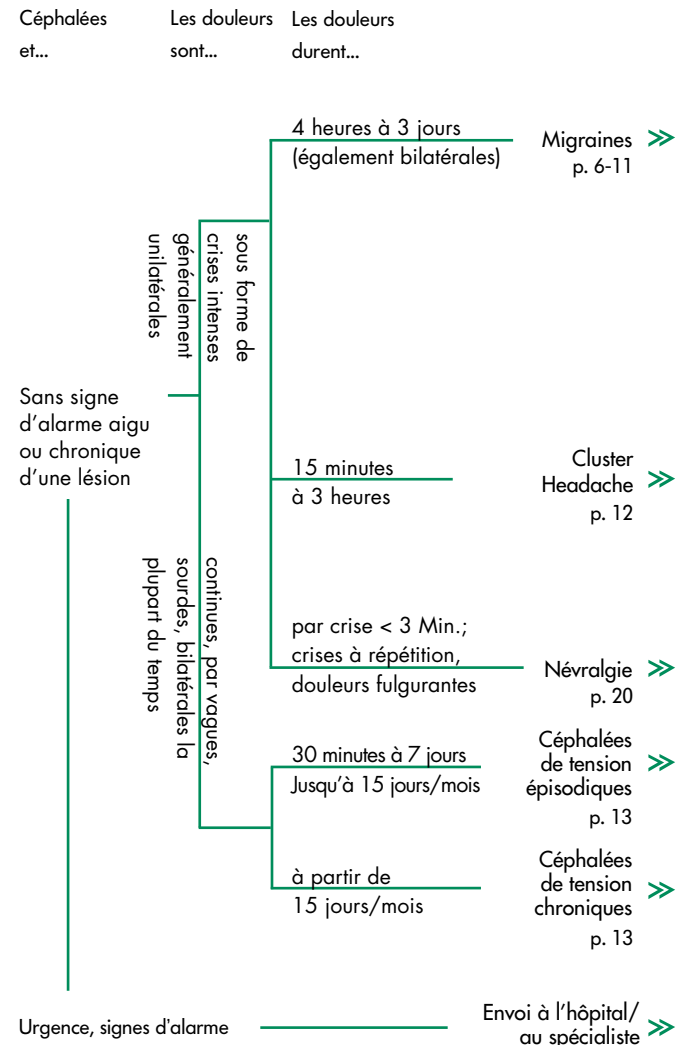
Céphalées et...

Les douleurs sont...

Les douleurs durent...

Sans signe d'alarme aigu ou chronique d'une lésion

sous forme de crises intenses généralement unilatérales

4 heures à 3 jours (également bilatérales)

Migraines p. 6-11 >>

15 minutes à 3 heures

Cluster Headache p. 12 >>

par crise < 3 Min.; crises à répétition, douleurs fulgurantes

Névralgie p. 20 >>

continues, par vagues, sourdes, bilatérales la plupart du temps

30 minutes à 7 jours Jusqu'à 15 jours/mois

Céphalées de tension épisodiques p. 13 >>

à partir de 15 jours/mois

Céphalées de tension chroniques p. 13 >>

Urgence, signes d'alarme

Envoi à l'hôpital/ au spécialiste >>